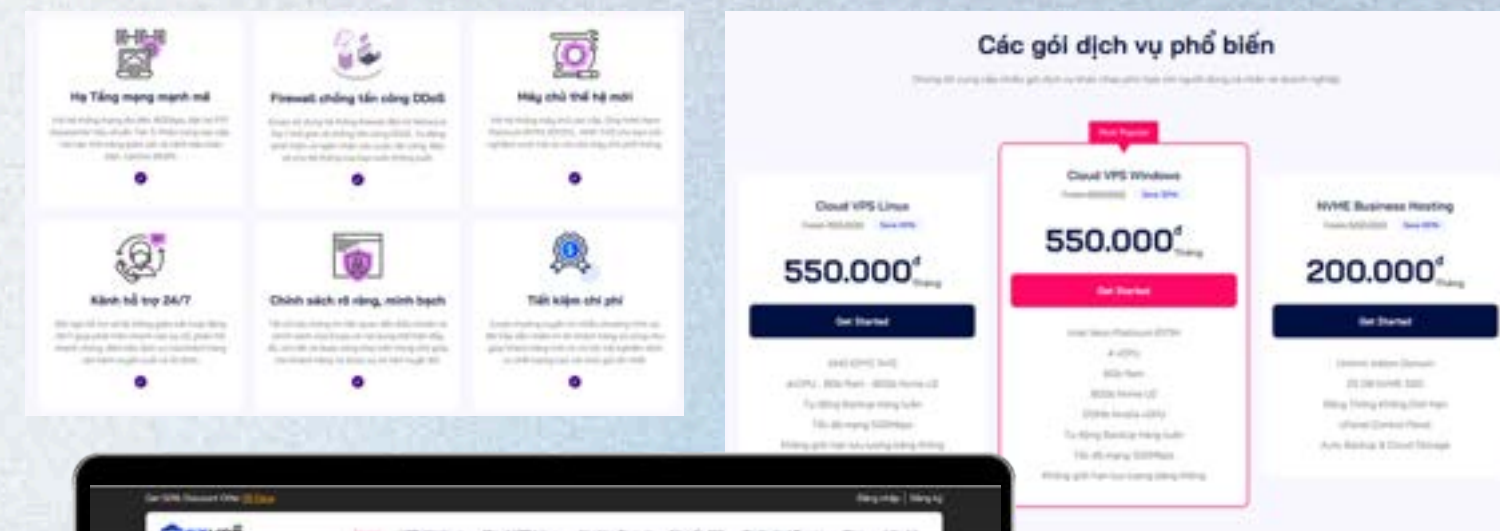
Hạ Tầng mạng mạnh mẽ

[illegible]

Firewall chống tấn công DDoS

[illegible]

Máy chủ thế hệ mới

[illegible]

Kênh hỗ trợ 24/7

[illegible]

Chính sách rõ ràng, minh bạch

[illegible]

Tiết kiệm chi phí

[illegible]

Các gói dịch vụ phổ biến

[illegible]

Cloud VPS Linux

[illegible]

550.000đ Tháng

Get Started

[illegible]

Most Popular

Cloud VPS Windows

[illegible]

550.000đ Tháng

Get Started

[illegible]

NVME Business Hosting

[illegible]

200.000đ Tháng

Get Started

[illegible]

Get 50% Discount Offer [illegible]

Đăng nhập | Đăng ký